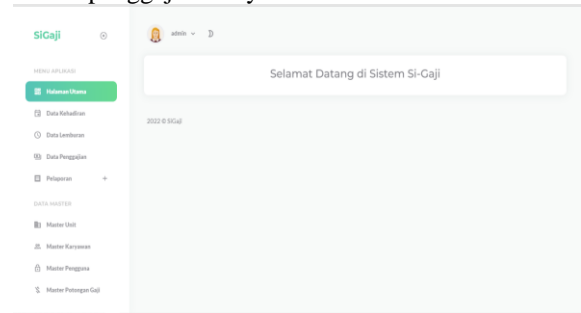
penggajian karyawan

SiGaji

admin

MENU APLIKASI

Halaman Utama

Data Kehadiran

Data Lemburan

Data Penggajian

Pelaporan +

DATA MASTER

Master Unit

Master Karyawan

Master Pengguna

Master Potongan Gaji

Selamat Datang di Sistem Si-Gaji

2022 © SiGaji